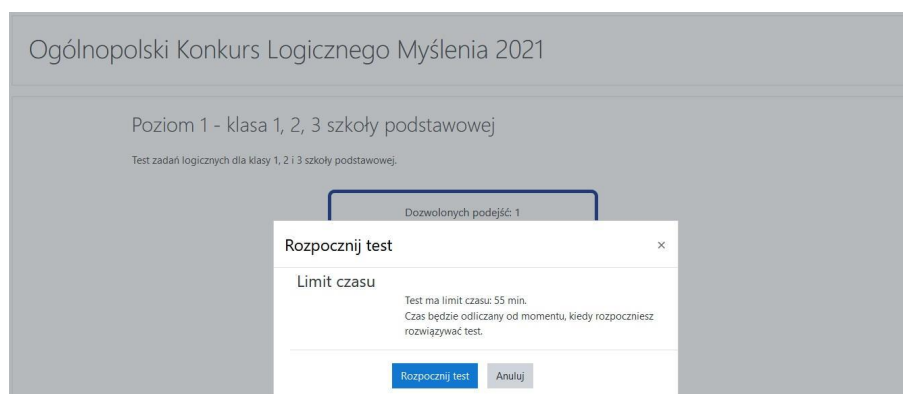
Ogólnopolski Konkurs Logicznego Myślenia 2021

Poziom 1 - klasa 1, 2, 3 szkoły podstawowej

Test zadań logicznych dla klasy 1, 2 i 3 szkoły podstawowej.

Dozwolonych podejść: 1

Rozpocznij test

×

Limit czasu

Test ma limit czasu: 55 min.
Czas będzie odliczany od momentu, kiedy rozpoczniesz rozwiązywać test.

Rozpocznij test

Anuluj